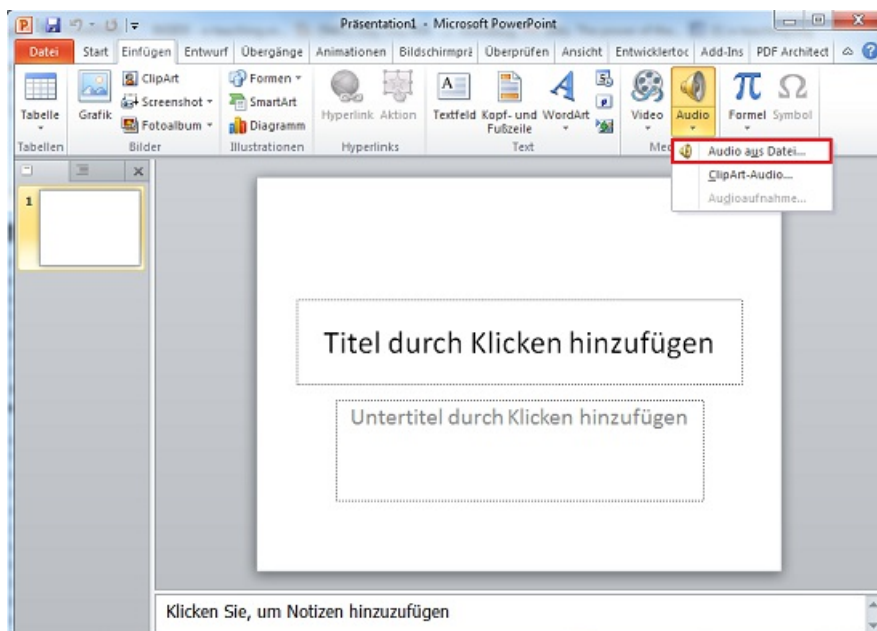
Präsentation1 - Microsoft PowerPoint

Datei | Start | Einfügen | Entwurf | Übergänge | Animationen | Bildschirmprä | Überprüfen | Ansicht | Entwicklertoo | Add-Ins | PDF Architect

Tabelle
Tabellen

Grafik
ClipArt
Screenshot
Fotoalbum
Bilder

Formen
SmartArt
Diagramm
Illustrationen

Hyperlink
Aktion
Hyperlinks

Textfeld
Kopf- und Fußzeile
WordArt
Text

Video
Audio
Med

Formel
Symbol

Audio aus Datei...
ClipArt-Audio...
Audioaufnahme...

1

Titel durch Klicken hinzufügen

Untertitel durch Klicken hinzufügen

Klicken Sie, um Notizen hinzuzufügen